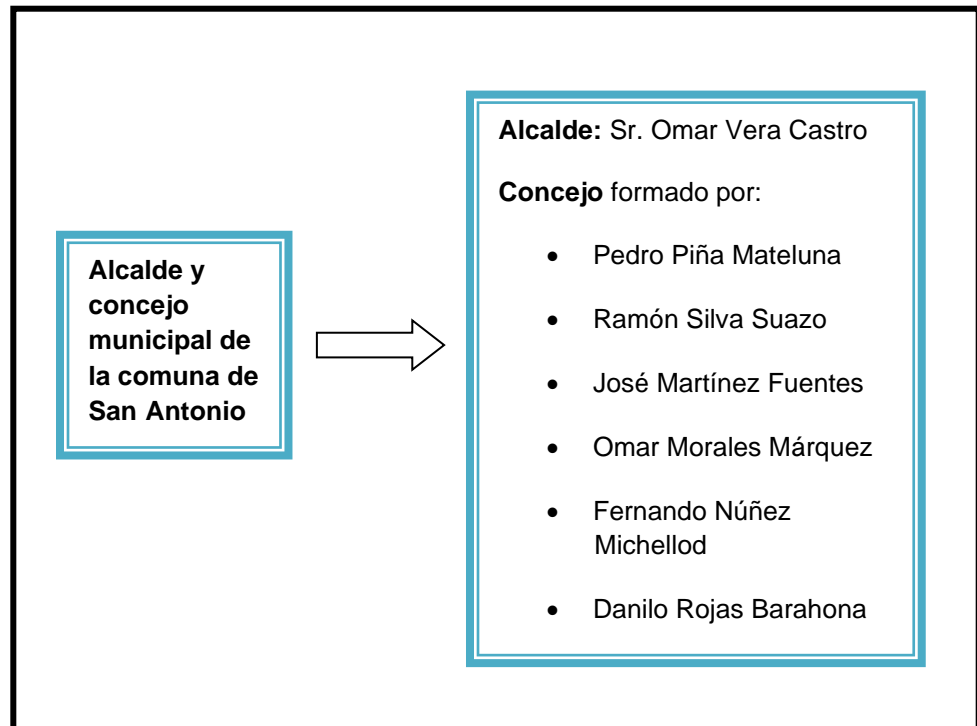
**Alcalde y concejo municipal de la comuna de San Antonio**

**Alcalde:** Sr. Omar Vera Castro

**Concejo** formado por:

- Pedro Piña Mateluna
- Ramón Silva Suazo
- José Martínez Fuentes
- Omar Morales Márquez
- Fernando Núñez Michellod
- Danilo Rojas Barahona